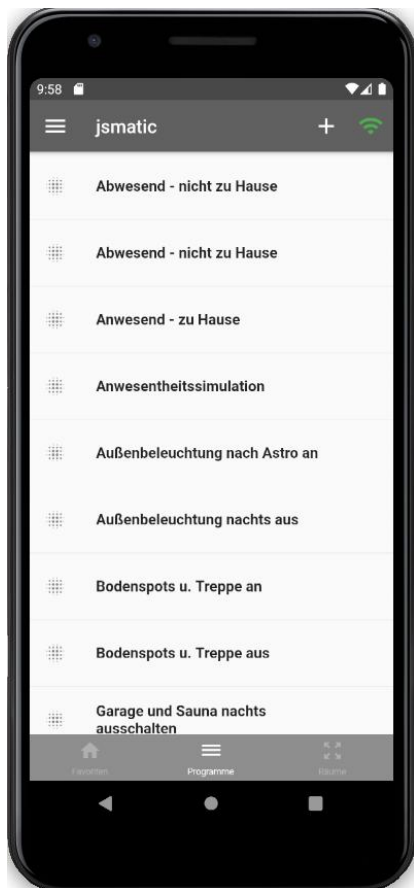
9:58

jsmatic

Abwesend - nicht zu Hause

Abwesend - nicht zu Hause

Anwesend - zu Hause

Anwesentheitssimulation

Außenbeleuchtung nach Astro an

Außenbeleuchtung nachts aus

Bodenspots u. Treppe an

Bodenspots u. Treppe aus

Garage und Sauna nachts ausschalten

Favoriten Programme Räume